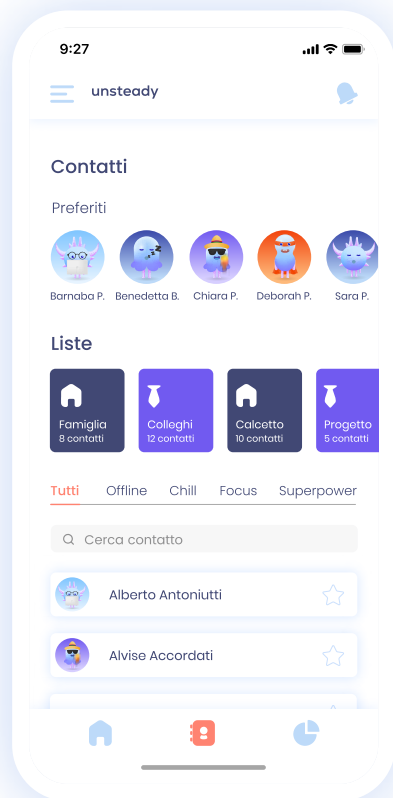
9:27

unsteady

Contatti

Preferiti

Barnaba P.
Benedetta B.
Chiara P.
Deborah P.
Sara P.

Liste

Famiglia
8 contatti

Colleghi
12 contatti

Calcetto
10 contatti

Progetto
5 contatti

Tutti
Offline
Chill
Focus
Superpower

Cerca contatto

Alberto Antoniutti

Alvise Accordati